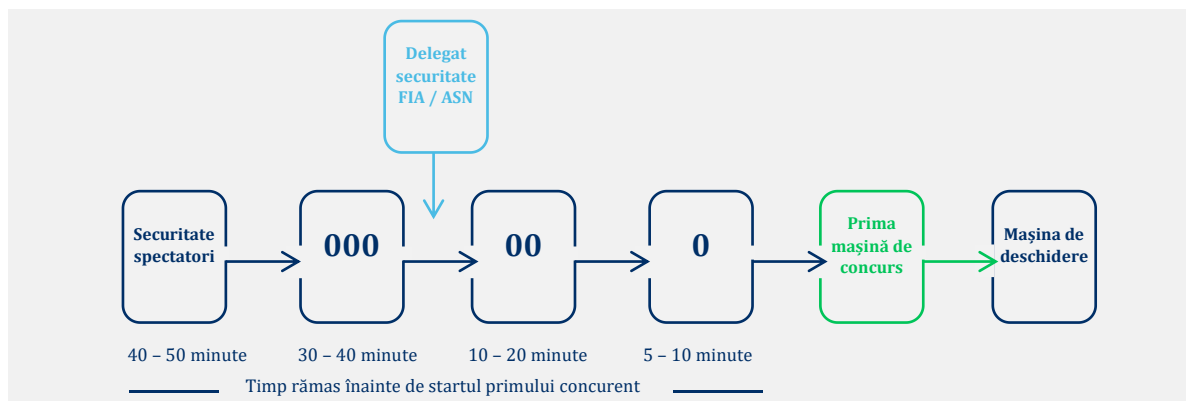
Delegat securitate FIA / ASN

Securitate spectatori

000

00

0

Prima mașină de concurs

Mașina de deschidere

40 – 50 minute

30 – 40 minute

10 – 20 minute

5 – 10 minute

Timp rămas înainte de startul primului concurent